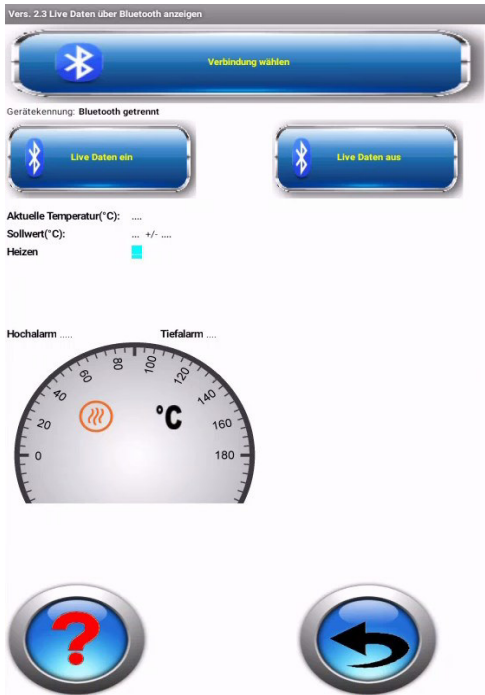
Vers. 2.3 Live Daten über Bluetooth anzeigen

Verbindung wählen

Gerätekennung: Bluetooth getrennt

Live Daten ein

Live Daten aus

Aktuelle Temperatur(°C): ....

Sollwert(°C): ... +/- ....

Heizen

Hochalarm .....

Tiefalarm ....

0
20
40
60
80
100
120
140
160
180
°C

?